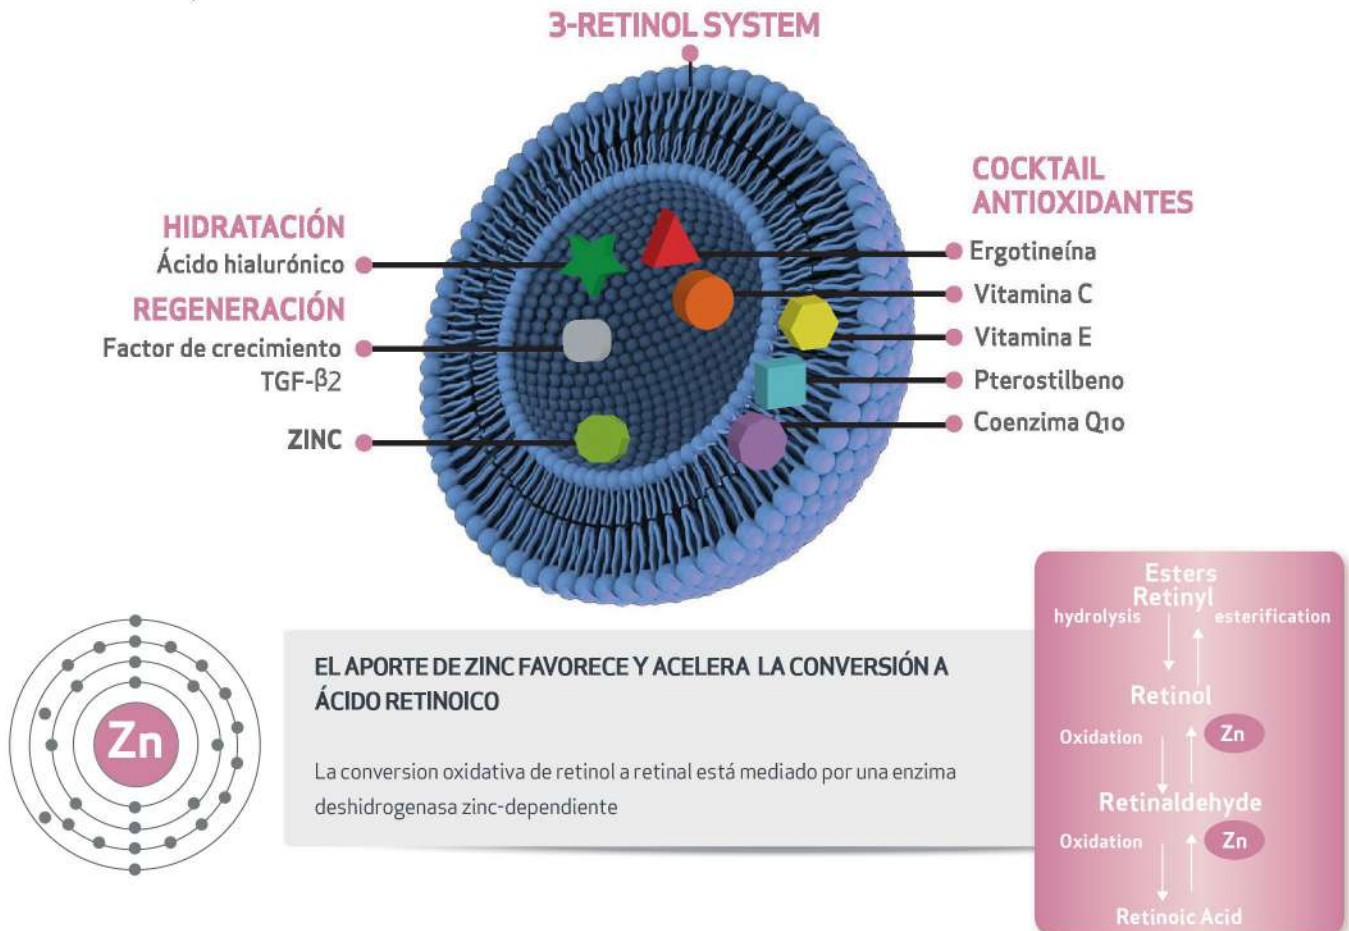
3-RETINOL SYSTEM

HIDRATACIÓN
Ácido hialurónico

REGENERACIÓN
Factor de crecimiento TGF-β2

ZINC

COCKTAIL ANTIOXIDANTES
Ergotineína
Vitamina C
Vitamina E
Pterostilbeno
Coenzima Q10

Zn

EL APORTE DE ZINC FAVORECE Y ACELERA LA CONVERSIÓN A ÁCIDO RETINOICO

La conversion oxidativa de retinol a retinal está mediado por una enzima deshidrogenasa zinc-dependiente

Esters Retinyl
hydrolysis
esterification
Retinol
Oxidation
Zn
Retinaldehyde
Oxidation
Zn
Retinoic Acid